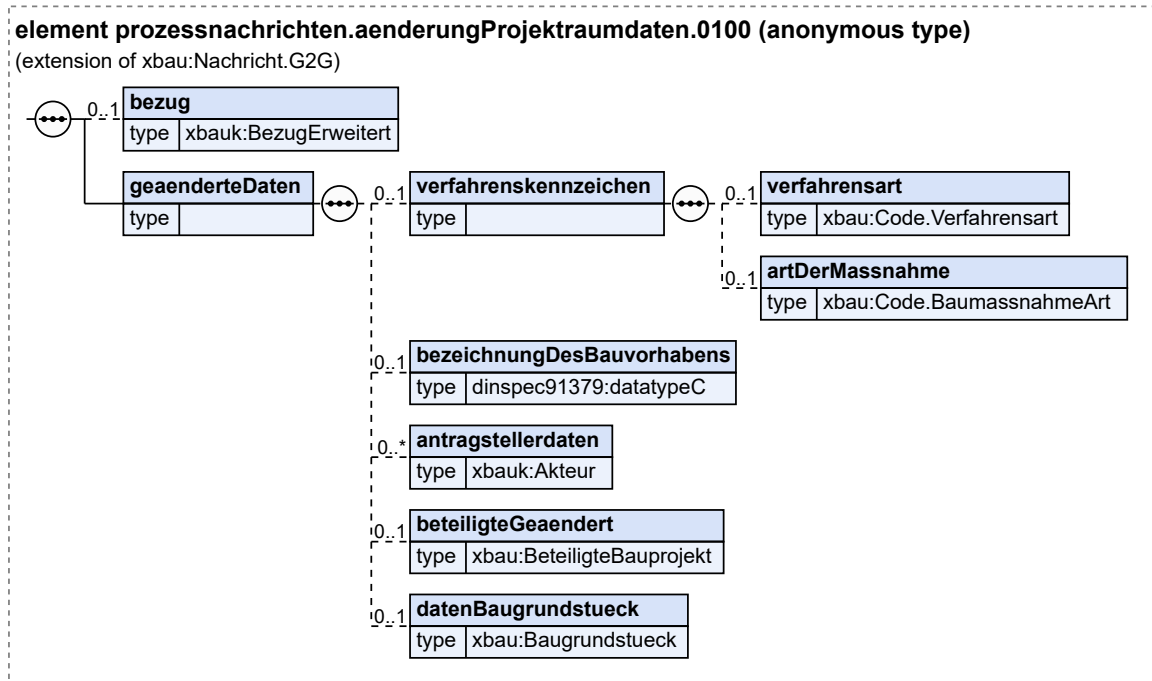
element prozessnachrichten.aenderungProjektraumdaten.0100 (anonymous type)
(extension of xbau:Nachricht.G2G)

0..1 bezug
type xbauk:BezugErweitert

geaenderteDaten
type

0..1 verfahrenskennzeichen
type

0..1 verfahrensart
type xbau:Code.Verfahrensart

0..1 artDerMassnahme
type xbau:Code.BaumassnahmeArt

0..1 bezeichnungDesBauvorhabens
type dinspec91379:datatypeC

0..* antragstellerdaten
type xbauk:Akteur

0..1 beteiligteGeaendert
type xbau:BeteiligteBauprojekt

0..1 datenBaugrundstueck
type xbau:Baugrundstueck